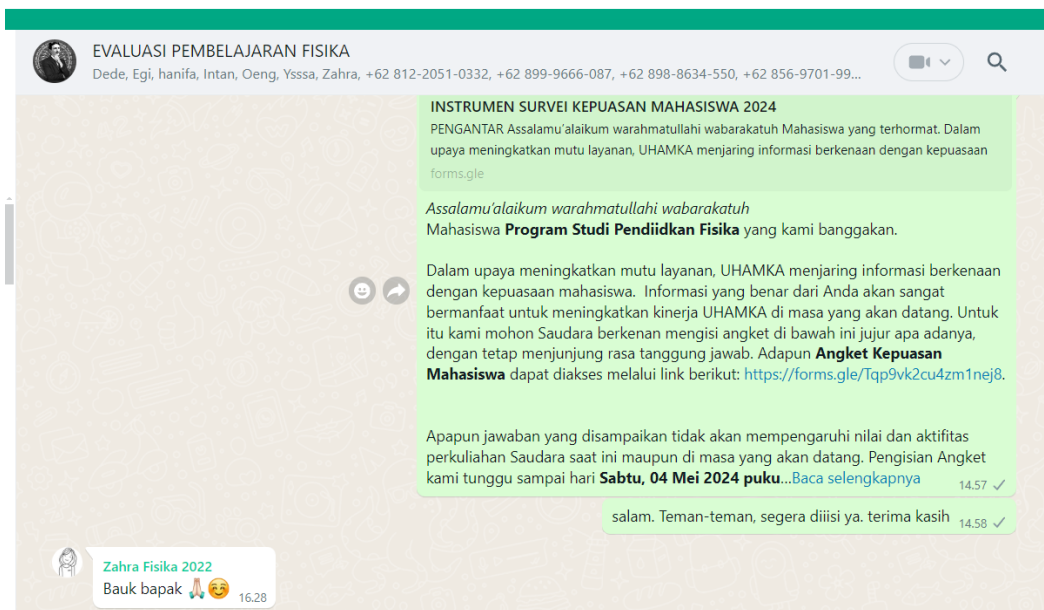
EVALUASI PEMBELAJARAN FISIKA
Dede, Egi, hanifa, Intan, Oeng, Ysssa, Zahra, +62 812-2051-0332, +62 899-9666-087, +62 898-8634-550, +62 856-9701-99...

INSTRUMEN SURVEI KEPUASAN MAHASISWA 2024
PENGANTAR Assalamu'alaikum warahmatullahi wabarakatuh Mahasiswa yang terhormat. Dalam upaya meningkatkan mutu layanan, UHAMKA menjaring informasi berkenaan dengan kepuasaan
forms.gle

Assalamu'alaikum warahmatullahi wabarakatuh
Mahasiswa **Program Studi Pendiidkan Fisika** yang kami banggakan.

Dalam upaya meningkatkan mutu layanan, UHAMKA menjaring informasi berkenaan dengan kepuasaan mahasiswa. Informasi yang benar dari Anda akan sangat bermanfaat untuk meningkatkan kinerja UHAMKA di masa yang akan datang. Untuk itu kami mohon Saudara berkenan mengisi angket di bawah ini jujur apa adanya, dengan tetap menjunjung rasa tanggung jawab. Adapun **Angket Kepuasan Mahasiswa** dapat diakses melalui link berikut: https://forms.gle/Tqp9vk2cu4zm1nej8.

Apapun jawaban yang disampaikan tidak akan mempengaruhi nilai dan aktifitas perkuliahan Saudara saat ini maupun di masa yang akan datang. Pengisian Angket kami tunggu sampai hari **Sabtu, 04 Mei 2024 puku**...Baca selengkapnya 14.57

salam. Teman-teman, segera diiisi ya. terima kasih 14.58

Zahra Fisika 2022
Bauk bapak 🙏☺️ 16.28